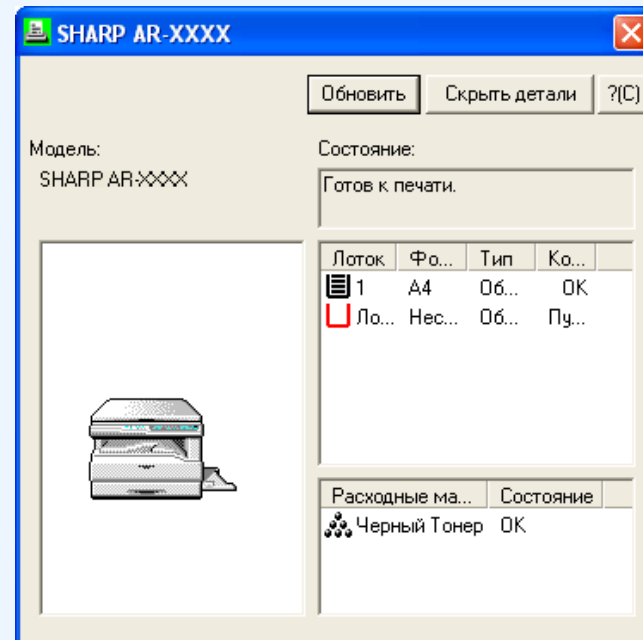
SHARP AR-XXXX

Обновить | Скрыть детали | ?(C)

Модель:
SHARP AR-XXXX

Состояние:
Готов к печати.

| Лоток | Фо... | Тип | Ко... |
|---|---|---|---|
| 1 | A4 | Об... | OK |
| Ло... | Нес... | Об... | Пу... |

| Расходные ма... | Состояние |
|---|---|
| Черный Тонер | OK |